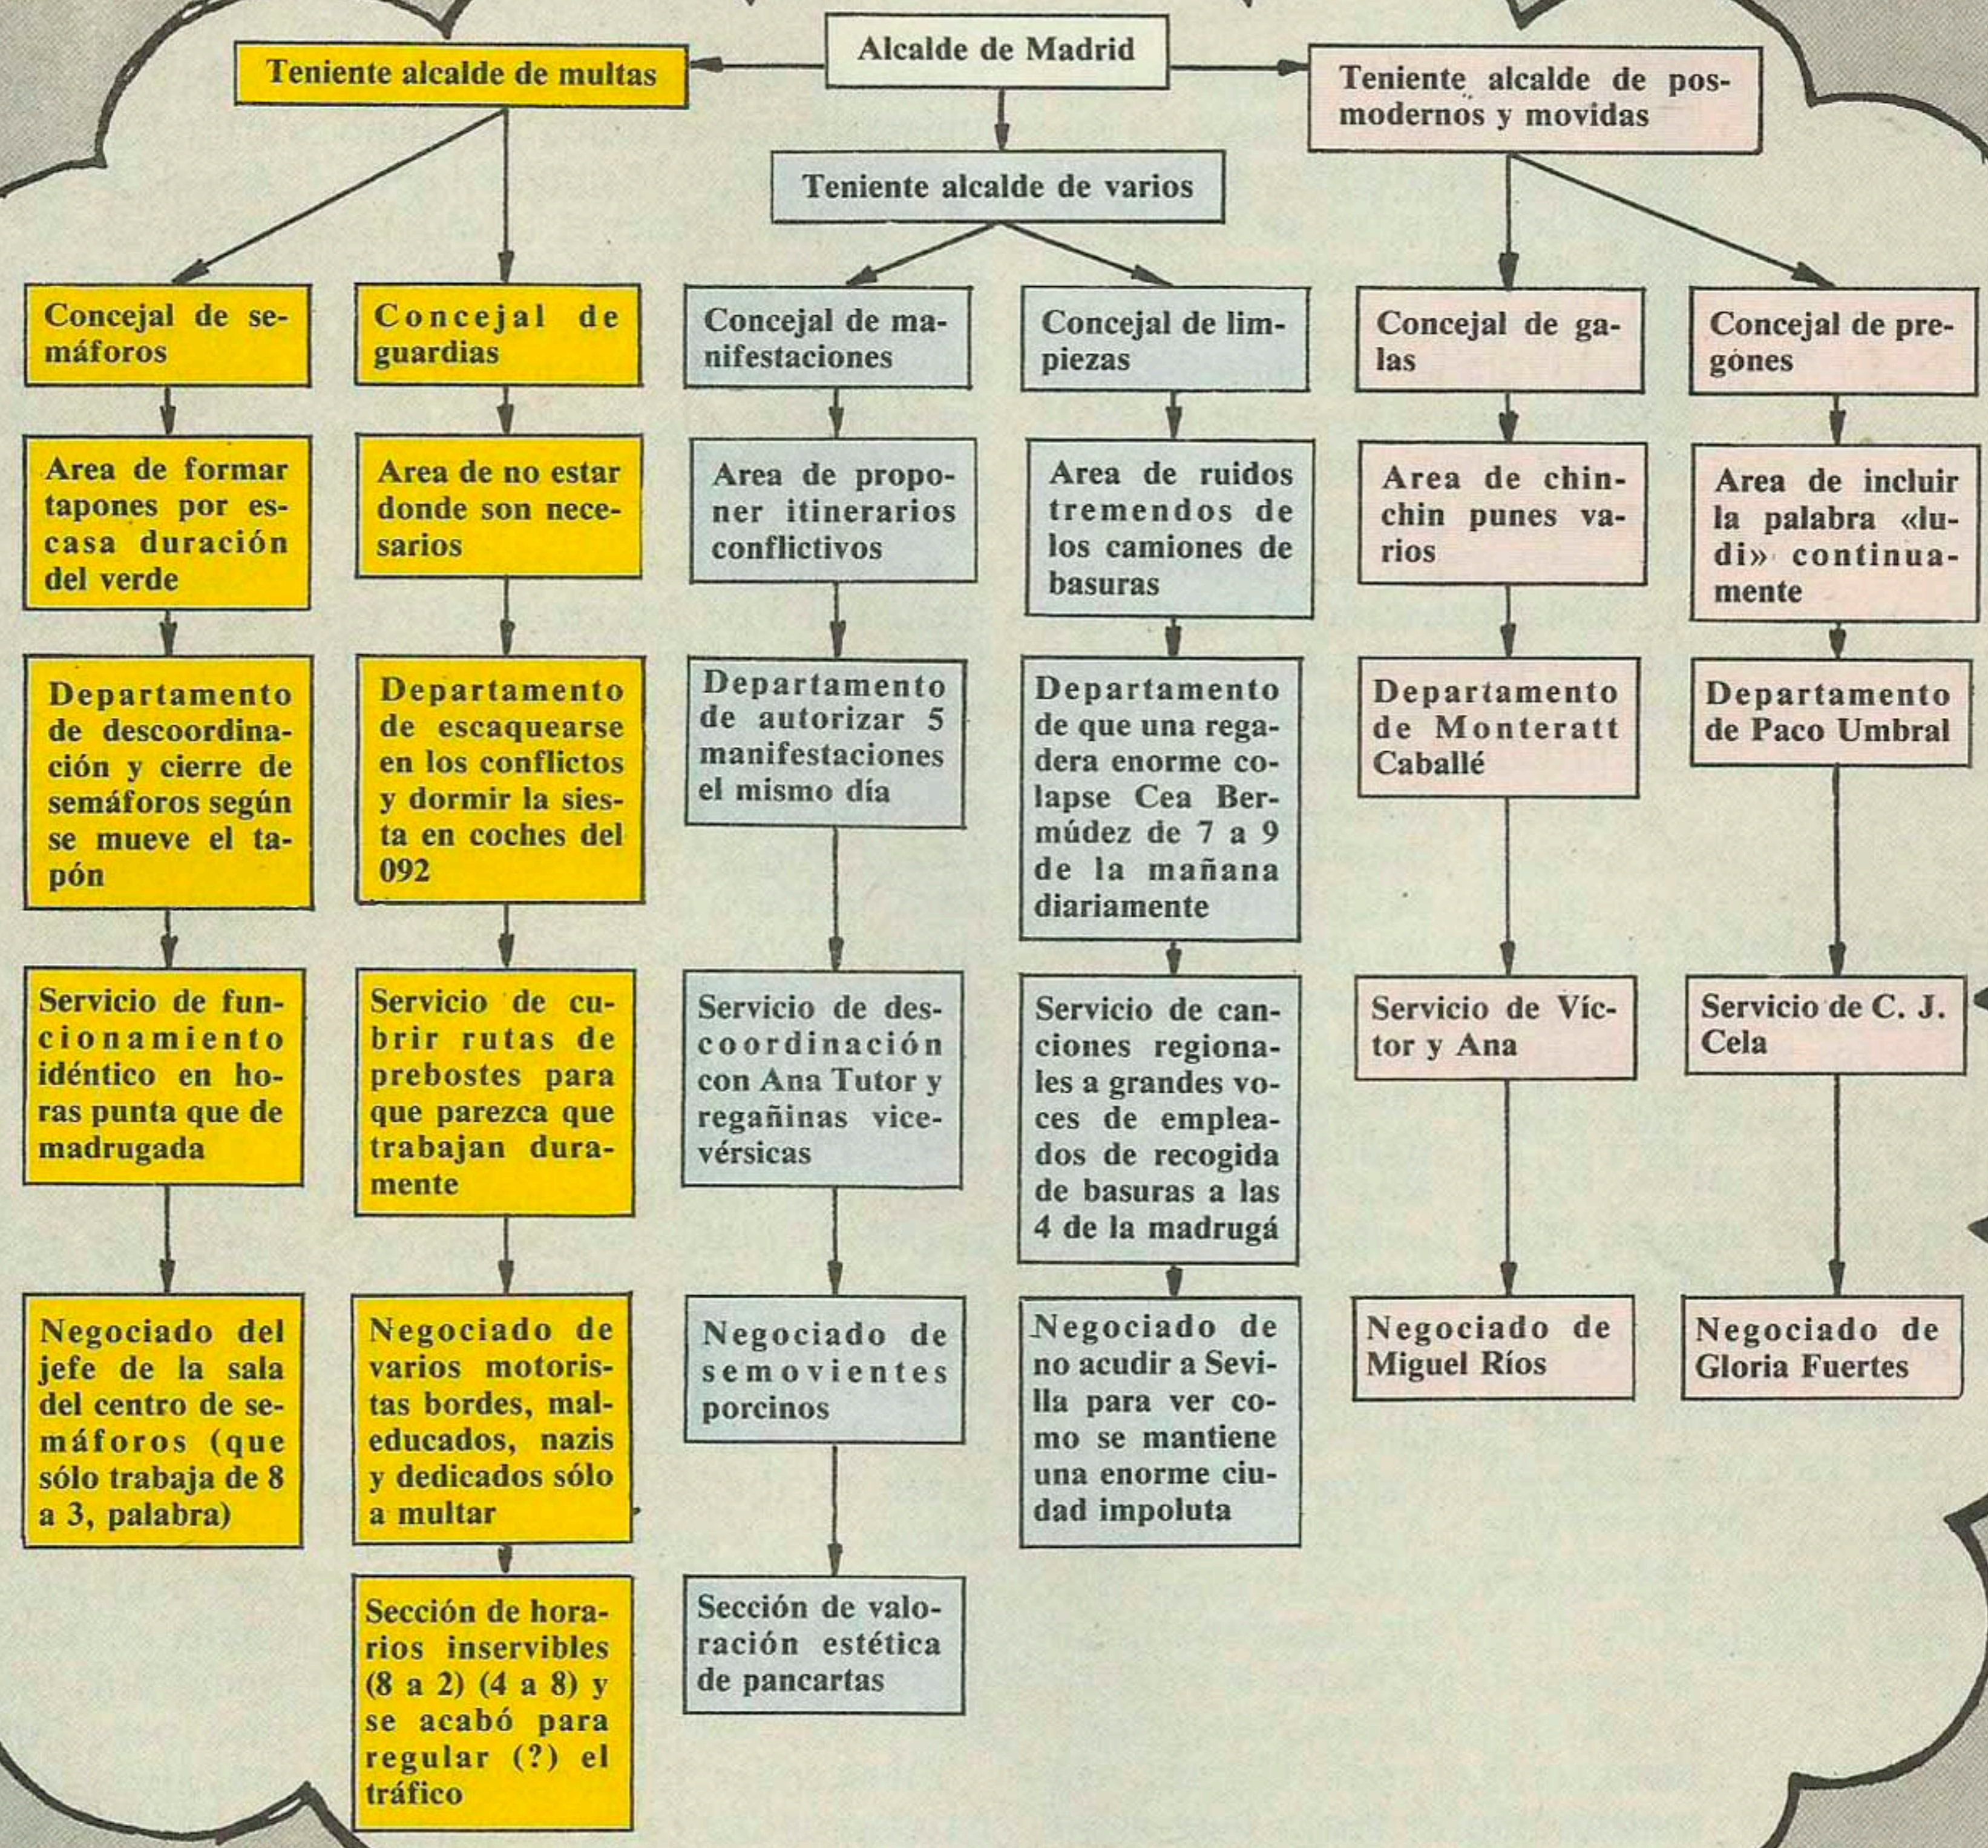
Alcalde de Madrid

Teniente alcalde de multas

Teniente alcalde de posmodernos y movidas

Teniente alcalde de varios

Concejal de semáforos

Area de formar tapones por escasa duración del verde

Departamento de descoordinación y cierre de semáforos según se mueve el tapón

Servicio de funcionamiento idéntico en horas punta que de madrugada

Negociado del jefe de la sala del centro de semáforos (que sólo trabaja de 8 a 3, palabra)

Concejal de guardias

Area de no estar donde son necesarios

Departamento de escaquearse en los conflictos y dormir la siesta en coches del 092

Servicio de cubrir rutas de prebostes para que parezca que trabajan duramente

Negociado de varios motoristas bordes, maleducados, nazis y dedicados sólo a multar

Sección de horarios inservibles (8 a 2) (4 a 8) y se acabó para regular (?) el tráfico

Concejal de manifestaciones

Area de proponer itinerarios conflictivos

Departamento de autorizar 5 manifestaciones el mismo día

Servicio de descoordinación con Ana Tutor y regañinas viceversicas

Negociado de semovientes porcinos

Sección de valoración estética de pancartas

Concejal de limpiezas

Area de ruidos tremendos de los camiones de basuras

Departamento de que una regadera enorme colapse Cea Bermúdez de 7 a 9 de la mañana diariamente

Servicio de canciones regionales a grandes voces de empleados de recogida de basuras a las 4 de la madrugá

Negociado de no acudir a Sevilla para ver como se mantiene una enorme ciudad impoluta

Concejal de galas

Area de chinchin punes varios

Departamento de Monteratt Caballé

Servicio de Víctor y Ana

Negociado de Miguel Ríos

Concejal de pregones

Area de incluir la palabra «ludi» continuamente

Departamento de Paco Umbral

Servicio de C. J. Cela

Negociado de Gloria Fuertes